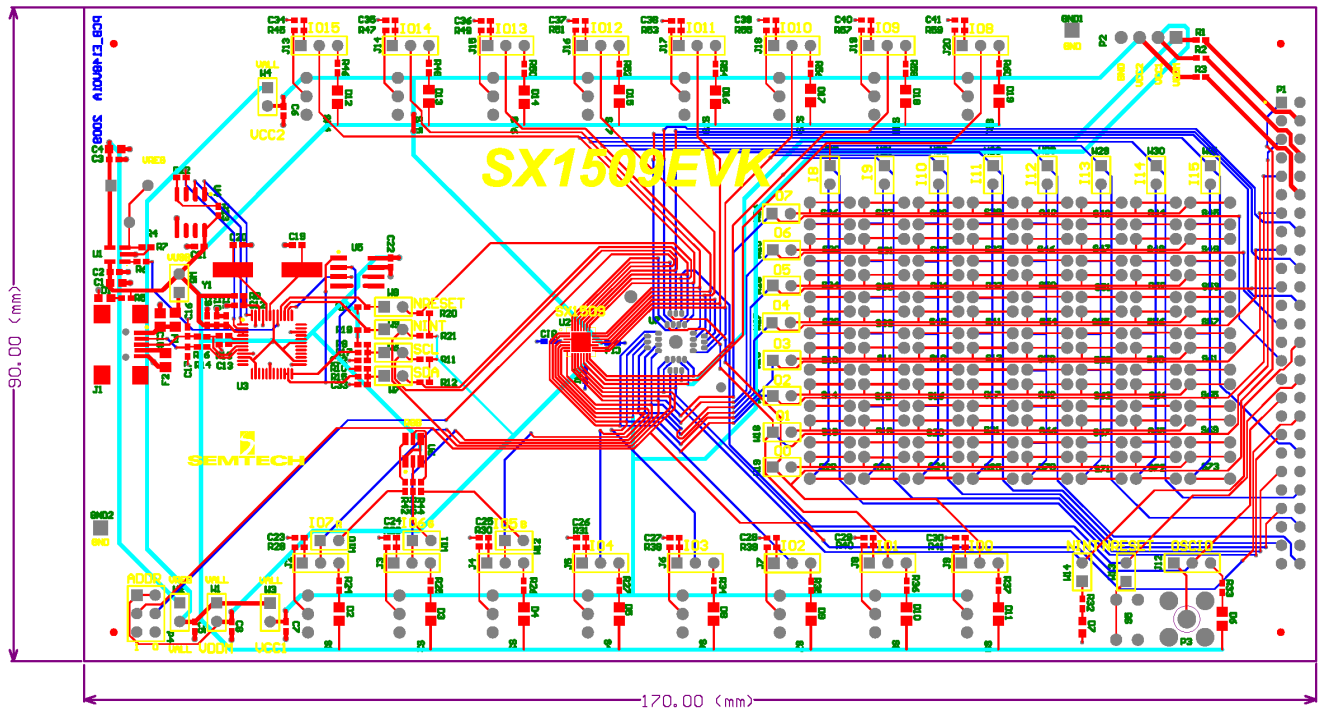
SX1509EVK

IO15 IO14 IO13 IO12 IO11 IO10 IO9 IO8

VCC2

NRESET
NINT
SCL
SDA

SX1509

SEMTECH

O7
O6
O5
O4
O3
O2
O1
O0

I8 I9 I10 I11 I12 I13 I14 I15

IO7 IO6 IO5 IO4 IO3 IO2 IO1 IO0

ADDR VDDM VCC1 NRESET OSCIO

GND1
GND2

90.00 (mm)

170.00 (mm)